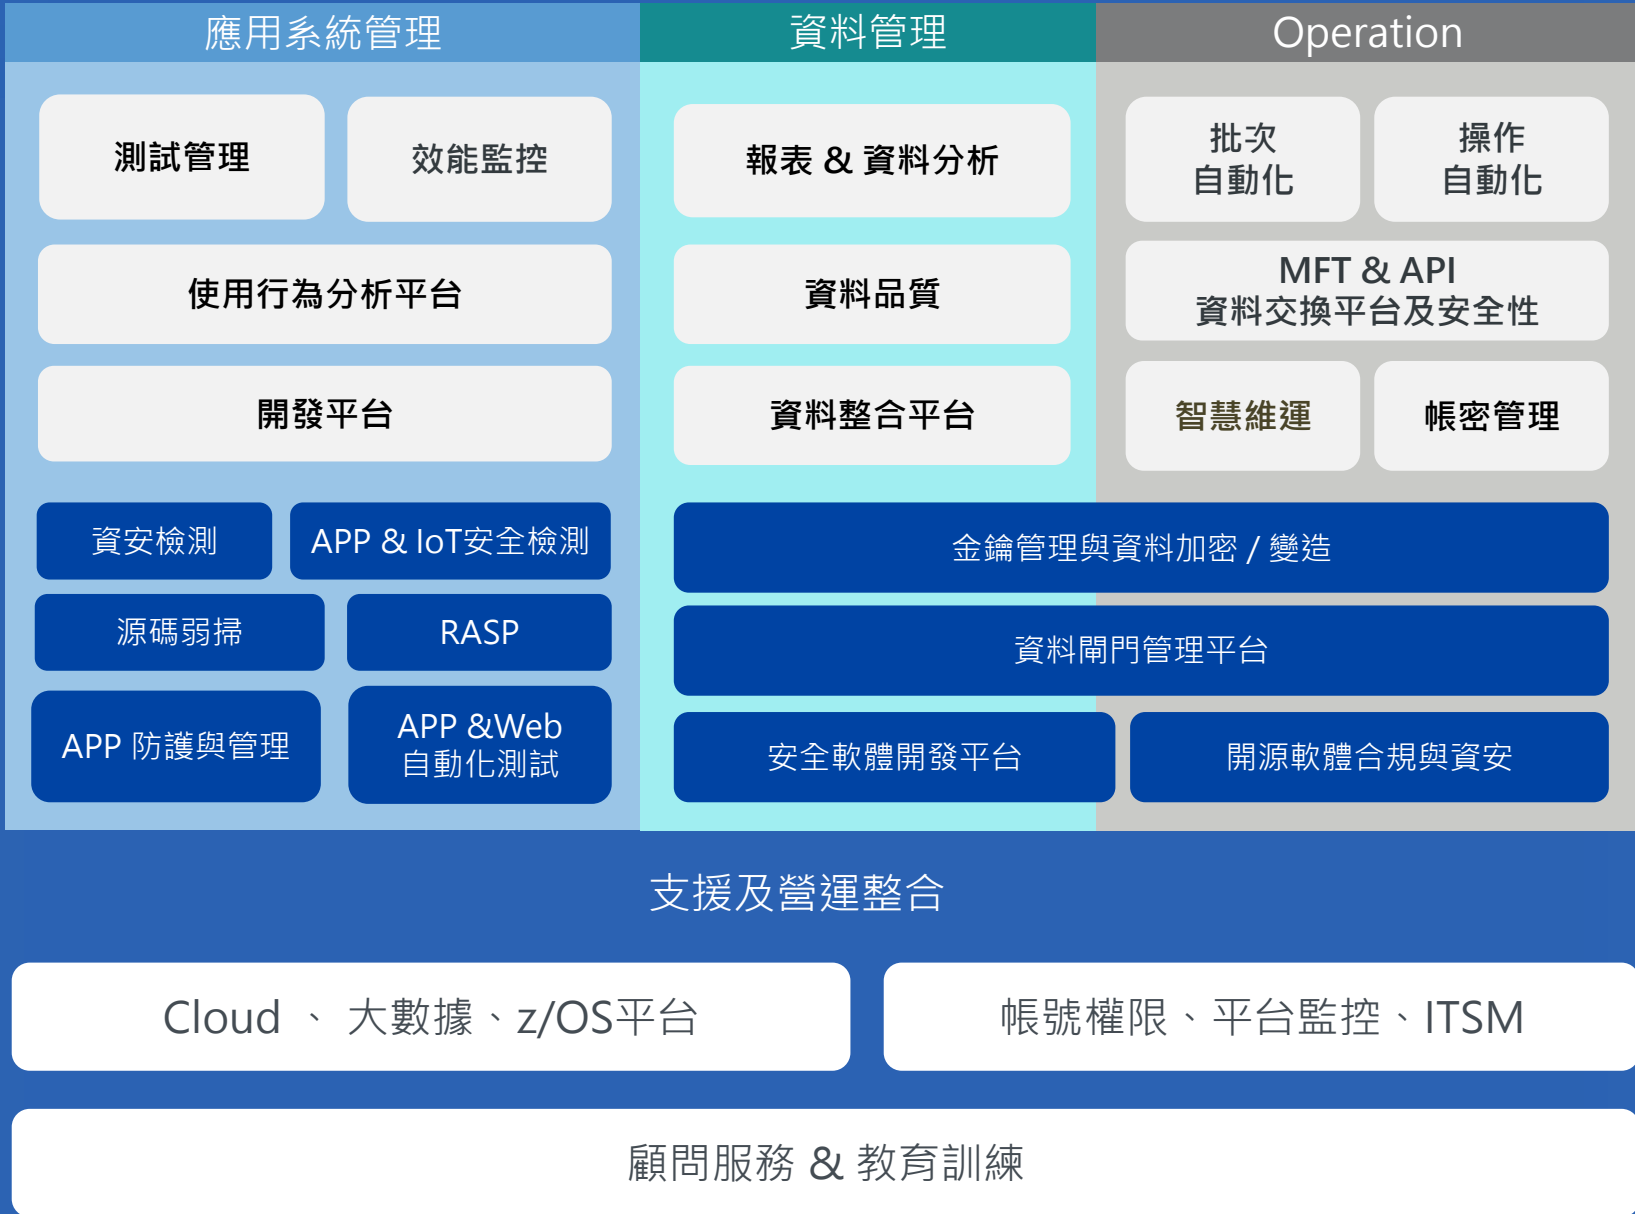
應用系統管理

資料管理

Operation

測試管理

效能監控

使用行為分析平台

開發平台

報表 & 資料分析

資料品質

資料整合平台

批次自動化

操作自動化

MFT & API
資料交換平台及安全性

智慧維運

帳密管理

資安檢測

APP & IoT安全檢測

源碼弱掃

RASP

APP 防護與管理

APP &Web
自動化測試

金鑰管理與資料加密 / 變造

資料閘門管理平台

安全軟體開發平台

開源軟體合規與資安

支援及營運整合

Cloud 、 大數據、z/OS平台

帳號權限、平台監控、ITSM

顧問服務 & 教育訓練